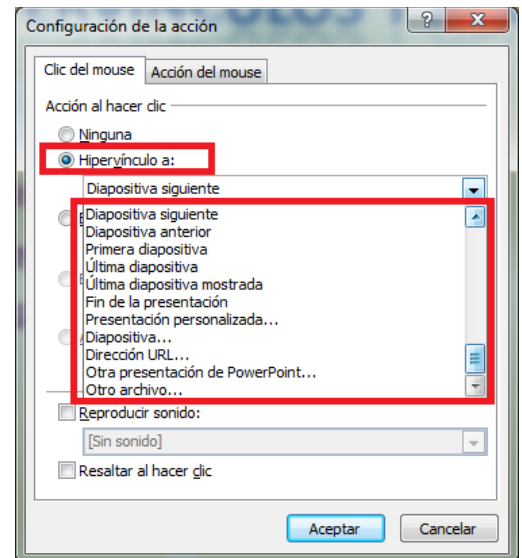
Configuración de la acción

?

Clic del mouse | Acción del mouse

Acción al hacer clic

Ninguna

Hipervínculo a:

Diapositiva siguiente

Diapositiva siguiente
Diapositiva anterior
Primera diapositiva
Última diapositiva
Última diapositiva mostrada
Fin de la presentación
Presentación personalizada...
Diapositiva...
Dirección URL...
Otra presentación de PowerPoint...
Otro archivo...

Reproducir sonido:

[Sin sonido]

Resaltar al hacer clic

Aceptar

Cancelar